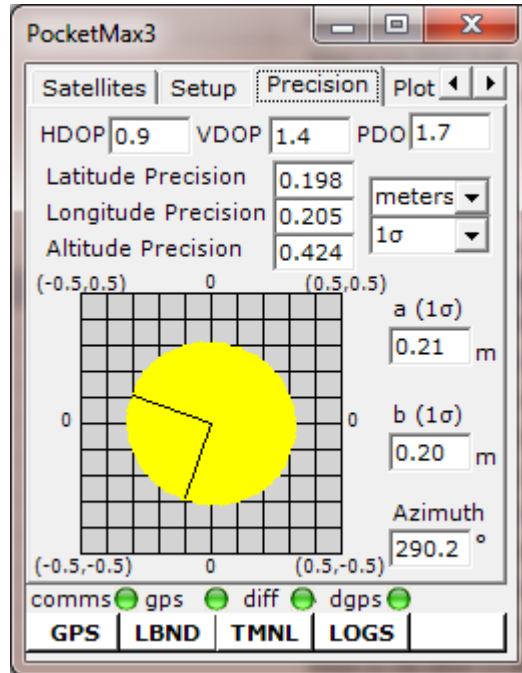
PocketMax3

Satellites | Setup | Precision | Plot

HDOP 0.9 VDOP 1.4 PDO 1.7

Latitude Precision 0.198
Longitude Precision 0.205
Altitude Precision 0.424

meters
1σ

(-0.5,0.5) 0 (0.5,0.5)
0 0
(-0.5,-0.5) 0 (0.5,-0.5)

a (1σ)
0.21 m

b (1σ)
0.20 m

Azimuth
290.2 °

comms gps diff dgps

GPS | LBND | TMNL | LOGS